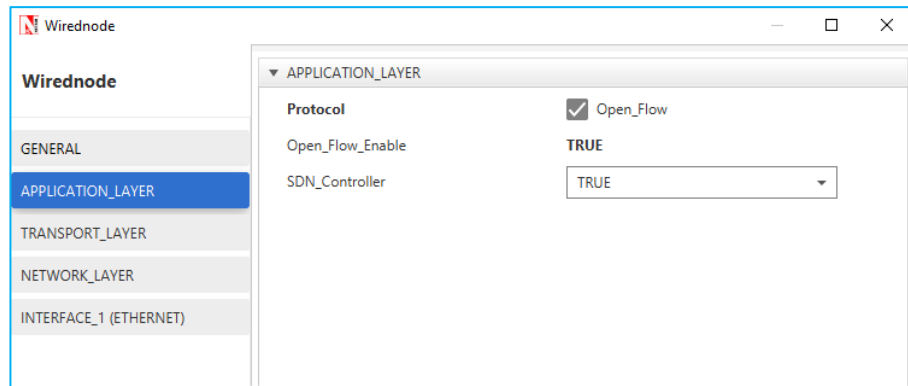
Wirednode

Wirednode

GENERAL
APPLICATION_LAYER
TRANSPORT_LAYER
NETWORK_LAYER
INTERFACE_1 (ETHERNET)

APPLICATION_LAYER

| | |
|---|---|
| Protocol | Open_Flow |
| Open_Flow_Enable | TRUE |
| SDN_Controller | TRUE |